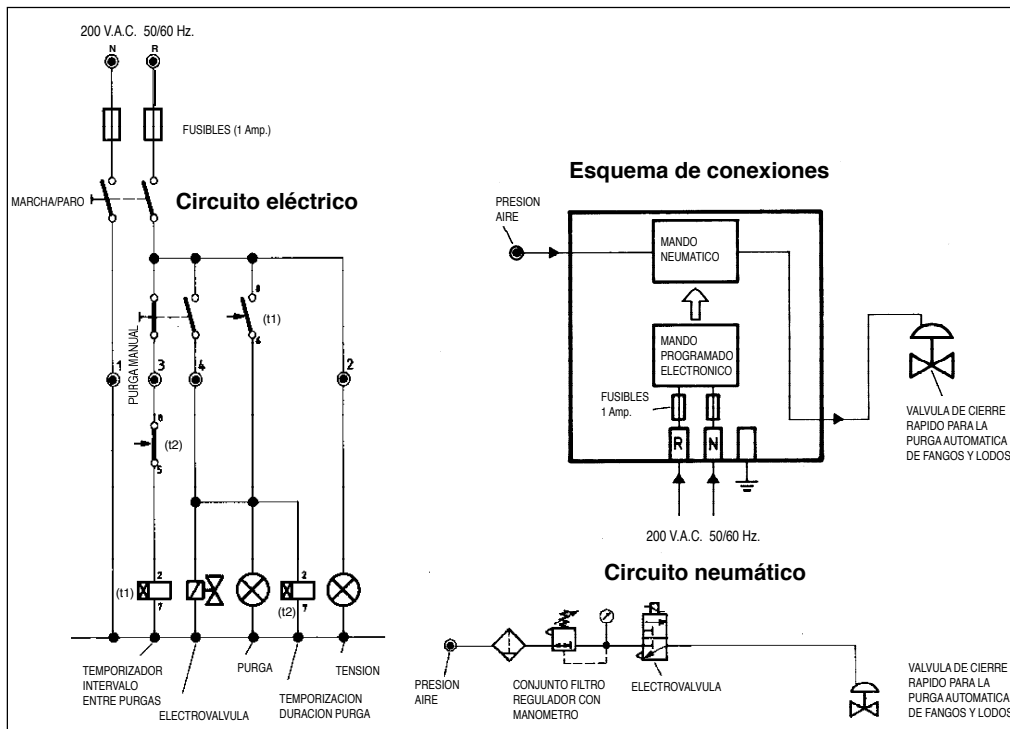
200 V.A.C. 50/60 Hz.

N R

FUSIBLES (1 Amp.)

MARCHA/PARO

Circuito eléctrico

PURGA MANUAL

(t1)

1 3 4 2

10

(t2)

5

8

6

(t1) 2 7

(t2) 2 7

TEMPORIZADOR INTERVALO ENTRE PURGAS

ELECTROVALVULA

PURGA

TEMPORIZACION DURACION PURGA

TENSION

Esquema de conexiones

PRESION AIRE

MANDO NEUMATICO

MANDO PROGRAMADO ELECTRONICO

FUSIBLES 1 Amp.

R N

VALVULA DE CIERRE RAPIDO PARA LA PURGA AUTOMATICA DE FANGOS Y LODOS

200 V.A.C. 50/60 Hz.

Circuito neumático

PRESION AIRE

CONJUNTO FILTRO REGULADOR CON MANOMETRO

ELECTROVALVULA

VALVULA DE CIERRE RAPIDO PARA LA PURGA AUTOMATICA DE FANGOS Y LODOS